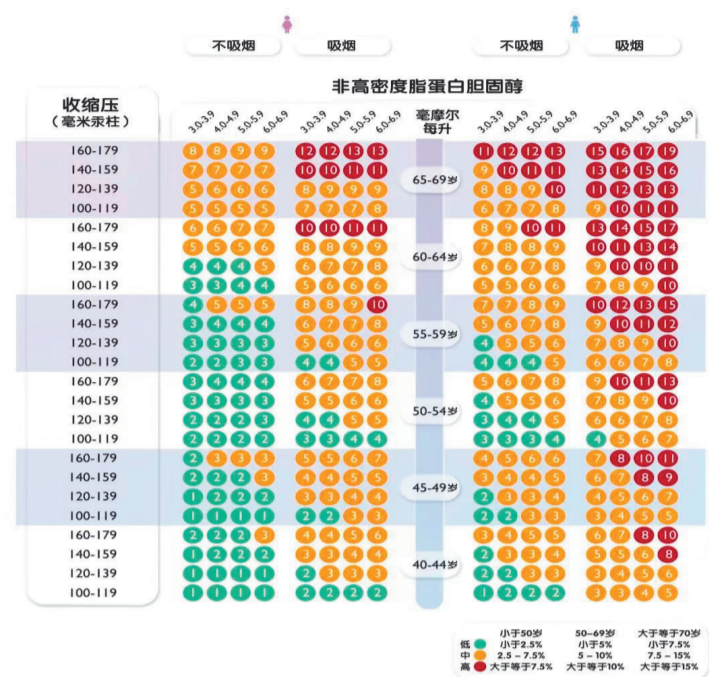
不吸烟　吸烟　不吸烟　吸烟

非高密度脂蛋白胆固醇

收缩压
（毫米汞柱）

3.0-3.9 4.0-4.9 5.0-5.9 6.0-6.9　3.0-3.9 4.0-4.9 5.0-5.9 6.0-6.9　毫摩尔每升　3.0-3.9 4.0-4.9 5.0-5.9 6.0-6.9　3.0-3.9 4.0-4.9 5.0-5.9 6.0-6.9

| 收缩压 | 不吸烟 | | | | 吸烟 | | | | 年龄 | 不吸烟 | | | | 吸烟 | | | |
|---|---|---|---|---|---|---|---|---|---|---|---|---|---|---|---|---|---|
| 160-179 | 8 | 8 | 9 | 9 | 12 | 12 | 13 | 13 | 65-69岁 | 11 | 12 | 12 | 13 | 15 | 16 | 17 | 19 |
| 140-159 | 7 | 7 | 7 | 7 | 10 | 10 | 11 | 11 | | 9 | 10 | 11 | 11 | 13 | 14 | 15 | 16 |
| 120-139 | 5 | 6 | 6 | 6 | 8 | 9 | 9 | 9 | | 8 | 8 | 9 | 10 | 11 | 12 | 13 | 13 |
| 100-119 | 5 | 5 | 5 | 5 | 7 | 7 | 7 | 8 | | 6 | 7 | 7 | 8 | 9 | 10 | 11 | 11 |
| 160-179 | 6 | 6 | 7 | 7 | 10 | 10 | 11 | 11 | 60-64岁 | 8 | 9 | 10 | 11 | 13 | 14 | 15 | 17 |
| 140-159 | 5 | 5 | 6 | 6 | 8 | 8 | 9 | 9 | | 7 | 8 | 8 | 9 | 10 | 11 | 13 | 14 |
| 120-139 | 4 | 4 | 4 | 5 | 6 | 7 | 7 | 7 | | 6 | 6 | 7 | 8 | 9 | 10 | 10 | 11 |
| 100-119 | 3 | 3 | 4 | 4 | 5 | 6 | 6 | 6 | | 5 | 5 | 6 | 6 | 7 | 8 | 9 | 10 |
| 160-179 | 4 | 5 | 5 | 5 | 8 | 8 | 9 | 10 | 55-59岁 | 7 | 7 | 8 | 9 | 10 | 12 | 13 | 15 |
| 140-159 | 3 | 4 | 4 | 4 | 6 | 7 | 7 | 8 | | 5 | 6 | 7 | 8 | 9 | 10 | 11 | 12 |
| 120-139 | 3 | 3 | 3 | 3 | 5 | 6 | 6 | 6 | | 4 | 5 | 5 | 6 | 7 | 8 | 9 | 10 |
| 100-119 | 2 | 2 | 3 | 3 | 4 | 4 | 5 | 5 | | 4 | 4 | 4 | 5 | 6 | 6 | 7 | 8 |
| 160-179 | 3 | 4 | 4 | 4 | 6 | 7 | 7 | 8 | 50-54岁 | 5 | 6 | 7 | 8 | 9 | 10 | 11 | 13 |
| 140-159 | 3 | 3 | 3 | 3 | 5 | 5 | 6 | 6 | | 4 | 5 | 5 | 6 | 7 | 8 | 9 | 10 |
| 120-139 | 2 | 2 | 3 | 3 | 4 | 4 | 5 | 5 | | 3 | 4 | 4 | 5 | 6 | 6 | 7 | 8 |
| 100-119 | 2 | 2 | 2 | 2 | 3 | 3 | 4 | 4 | | 3 | 3 | 3 | 4 | 4 | 5 | 6 | 7 |
| 160-179 | 2 | 3 | 3 | 3 | 5 | 5 | 6 | 7 | 45-49岁 | 4 | 5 | 6 | 6 | 7 | 8 | 10 | 11 |
| 140-159 | 2 | 2 | 2 | 3 | 4 | 4 | 5 | 5 | | 3 | 4 | 4 | 5 | 6 | 7 | 8 | 9 |
| 120-139 | 1 | 2 | 2 | 2 | 3 | 3 | 4 | 4 | | 2 | 3 | 3 | 4 | 4 | 5 | 6 | 7 |
| 100-119 | 1 | 1 | 1 | 2 | 2 | 2 | 3 | 3 | | 2 | 2 | 3 | 3 | 3 | 4 | 5 | 5 |
| 160-179 | 2 | 2 | 2 | 3 | 4 | 4 | 5 | 6 | 40-44岁 | 3 | 4 | 5 | 5 | 6 | 7 | 8 | 10 |
| 140-159 | 1 | 2 | 2 | 2 | 3 | 3 | 4 | 4 | | 2 | 3 | 4 | 4 | 5 | 5 | 6 | 8 |
| 120-139 | 1 | 1 | 1 | 2 | 2 | 2 | 3 | 3 | | 2 | 2 | 3 | 3 | 3 | 4 | 5 | 6 |
| 100-119 | 1 | 1 | 1 | 1 | 2 | 2 | 2 | 2 | | 1 | 2 | 2 | 2 | 3 | 3 | 4 | 5 |

| | 小于50岁 | 50~69岁 | 大于等于70岁 |
|---|---|---|---|
| 低 | 小于2.5% | 小于5% | 小于7.5% |
| 中 | 2.5 ~ 7.5% | 5 ~ 10% | 7.5 ~ 15% |
| 高 | 大于等于7.5% | 大于等于10% | 大于等于15% |